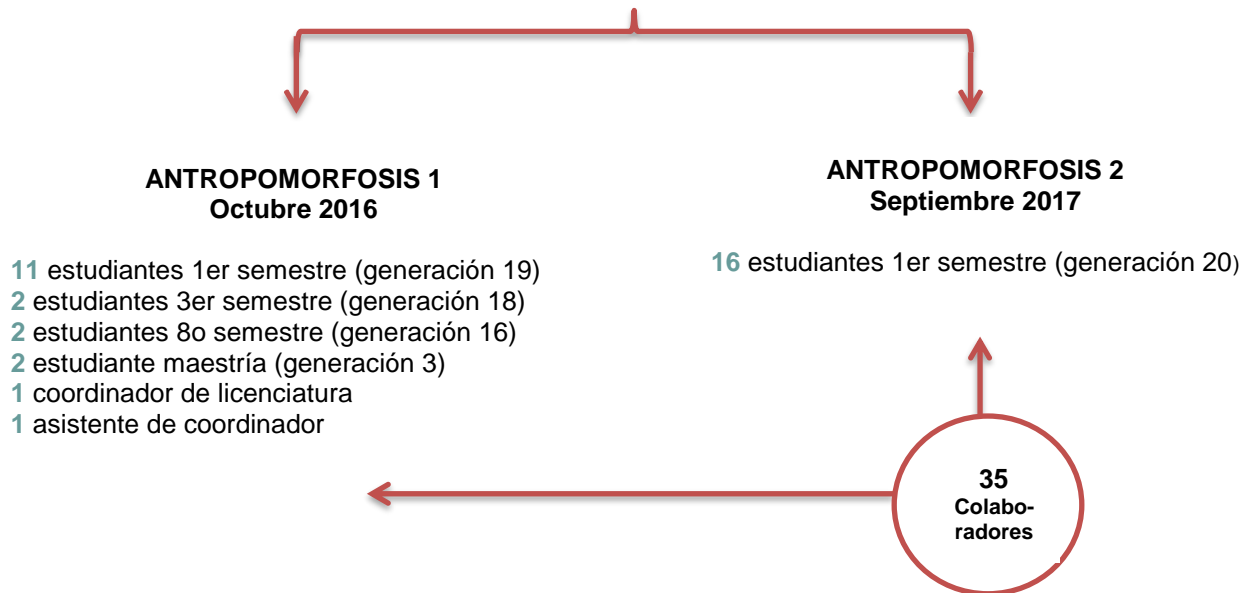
ANTROPOMORFOSIS 1
Octubre 2016

11 estudiantes 1er semestre (generación 19)
2 estudiantes 3er semestre (generación 18)
2 estudiantes 8o semestre (generación 16)
2 estudiante maestría (generación 3)
1 coordinador de licenciatura
1 asistente de coordinador

ANTROPOMORFOSIS 2
Septiembre 2017

16 estudiantes 1er semestre (generación 20)

35
Colaboradores